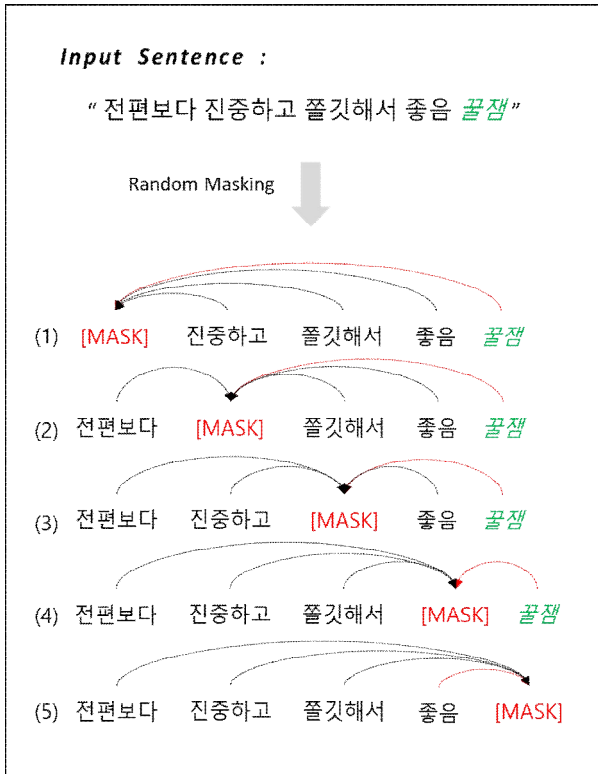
Input Sentence :

" 전편보다 진중하고 쫄깃해서 좋음 꿀잼"

Random Masking

(1) [MASK] 진중하고 쫄깃해서 좋음 꿀잼

(2) 전편보다 [MASK] 쫄깃해서 좋음 꿀잼

(3) 전편보다 진중하고 [MASK] 좋음 꿀잼

(4) 전편보다 진중하고 쫄깃해서 [MASK] 꿀잼

(5) 전편보다 진중하고 쫄깃해서 좋음 [MASK]